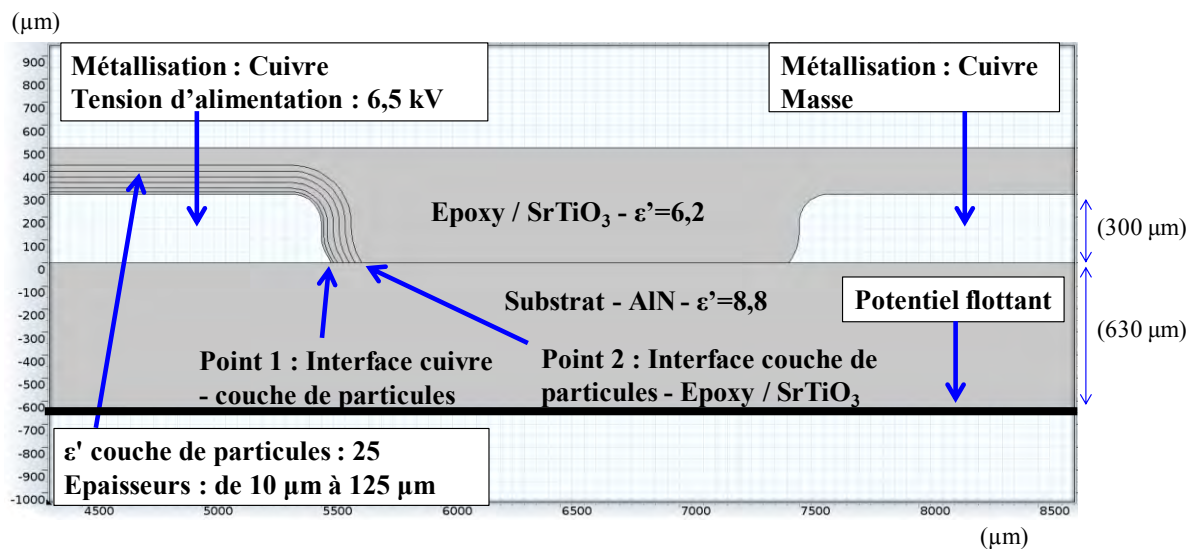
(µm)

900
800
700
600
500
400
300
200
100
0
-100
-200
-300
-400
-500
-600
-700
-800
-900
-1000

Métallisation : Cuivre
Tension d'alimentation : 6,5 kV

Métallisation : Cuivre
Masse

Epoxy / $SrTiO_3$ - ε'=6,2

(300 µm)

Substrat - AlN - ε'=8,8

Potentiel flottant

(630 µm)

Point 1 : Interface cuivre - couche de particules

Point 2 : Interface couche de particules - Epoxy / $SrTiO_3$

ε' couche de particules : 25
Epaisseurs : de 10 µm à 125 µm

4500 5000 5500 6000 6500 7000 7500 8000 8500

(µm)